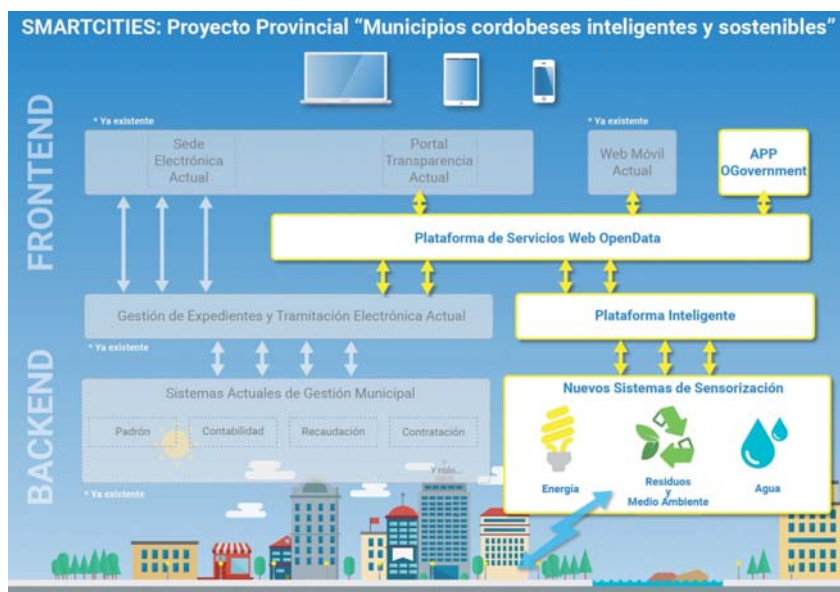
SMARTCITIES: Proyecto Provincial "Municipios cordobeses inteligentes y sostenibles"

FRONTEND

* Ya existente

Sede Electrónica Actual

Portal Transparencia Actual

* Ya existente

Web Móvil Actual

APP OGovernment

Plataforma de Servicios Web OpenData

Gestión de Expedientes y Tramitación Electrónica Actual

Plataforma Inteligente

* Ya existente

BACKEND

Sistemas Actuales de Gestión Municipal

Padrón

Contabilidad

Recaudación

Contratación

Y más...

* Ya existente

Nuevos Sistemas de Sensorización

Energía

Residuos y Medio Ambiente

Agua